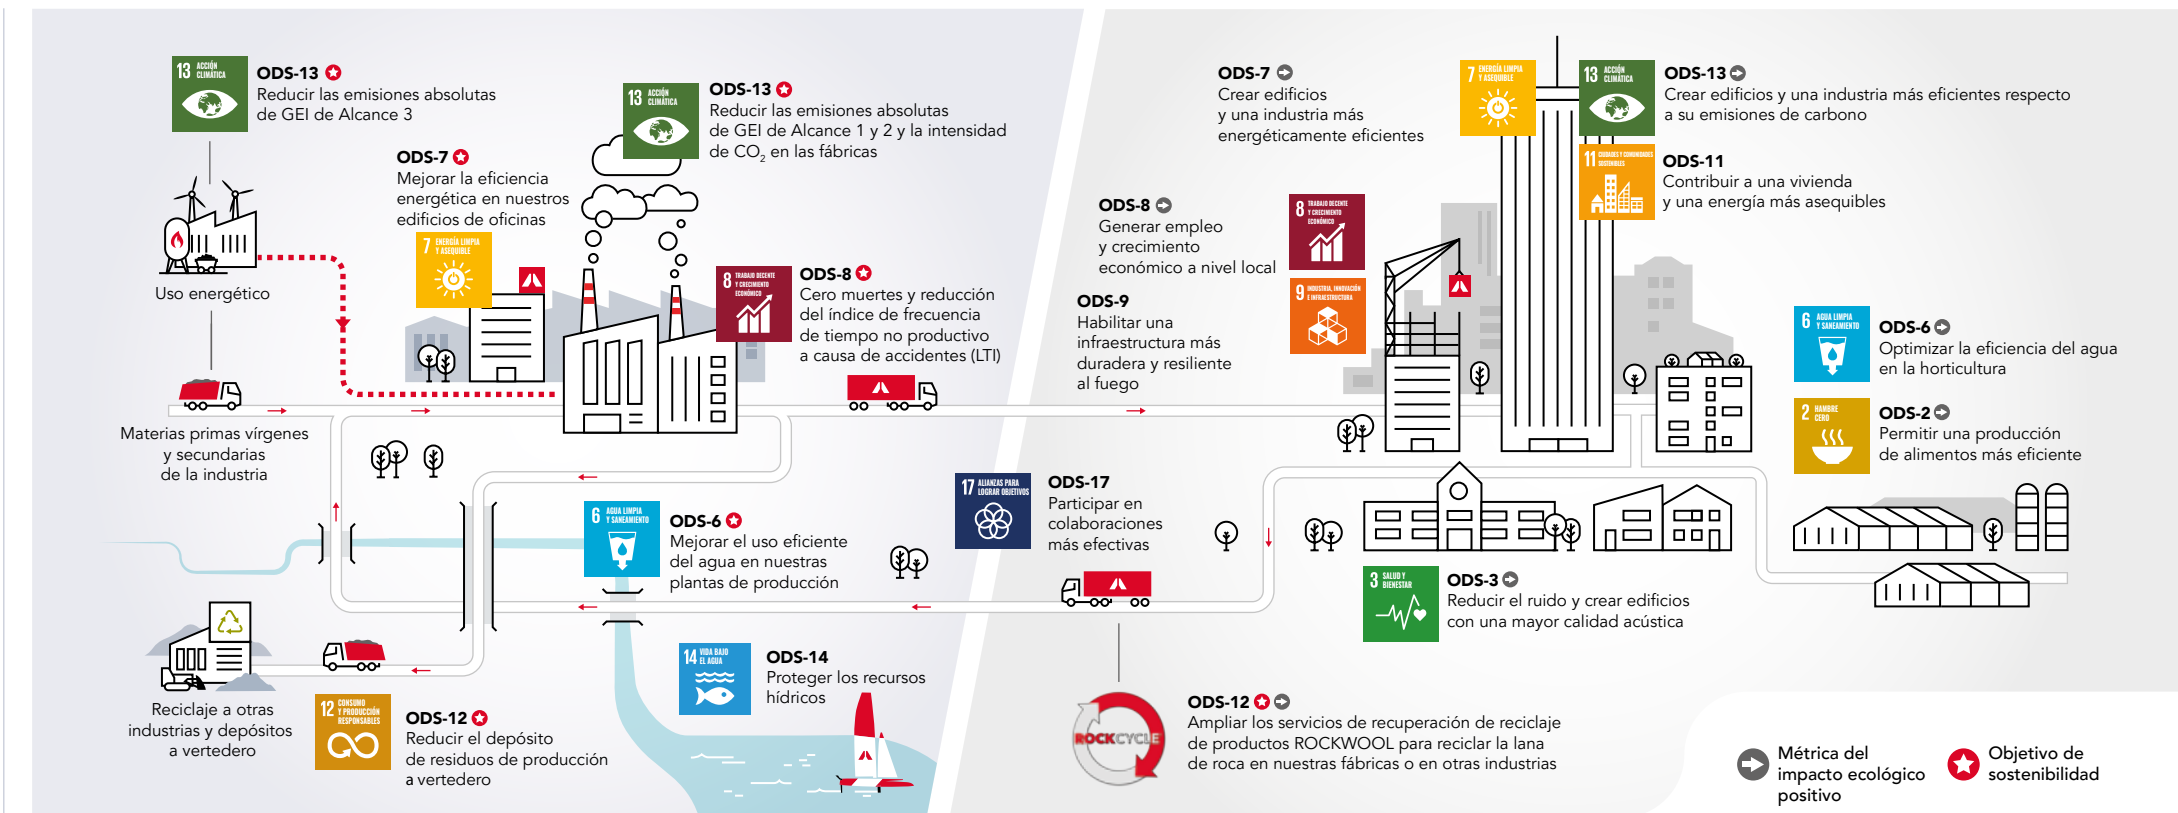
13 ACCIÓN CLIMÁTICA

ODS-13
Reducir las emisiones absolutas de GEI de Alcance 3

13 ACCIÓN CLIMÁTICA

ODS-13
Reducir las emisiones absolutas de GEI de Alcance 1 y 2 y la intensidad de $CO_2$ en las fábricas

ODS-7
Mejorar la eficiencia energética en nuestros edificios de oficinas

7 ENERGÍA LIMPIA Y ASEQUIBLE

Uso energético

8 TRABAJO DECENTE Y CRECIMIENTO ECONÓMICO

ODS-8
Cero muertes y reducción del índice de frecuencia de tiempo no productivo a causa de accidentes (LTI)

Materias primas vírgenes y secundarias de la industria

6 AGUA LIMPIA Y SANEAMIENTO

ODS-6
Mejorar el uso eficiente del agua en nuestras plantas de producción

Reciclaje a otras industrias y depósitos a vertedero

12 CONSUMO Y PRODUCCIÓN RESPONSABLES

ODS-12
Reducir el depósito de residuos de producción a vertedero

14 VIDA BAJO EL AGUA

ODS-14
Proteger los recursos hídricos

17 ALIANZAS PARA LOGRAR OBJETIVOS

ODS-17
Participar en colaboraciones más efectivas

ROCKCYCLE

ODS-12
Ampliar los servicios de recuperación de reciclaje de productos ROCKWOOL para reciclar la lana de roca en nuestras fábricas o en otras industrias

ODS-7
Crear edificios y una industria más energéticamente eficientes

7 ENERGÍA LIMPIA Y ASEQUIBLE

13 ACCIÓN CLIMÁTICA

ODS-13
Crear edificios y una industria más eficientes respecto a su emisiones de carbono

11 CIUDADES Y COMUNIDADES SOSTENIBLES

ODS-11
Contribuir a una vivienda y una energía más asequibles

ODS-8
Generar empleo y crecimiento económico a nivel local

8 TRABAJO DECENTE Y CRECIMIENTO ECONÓMICO

9 INDUSTRIA, INNOVACIÓN E INFRAESTRUCTURA

ODS-9
Habilitar una infraestructura más duradera y resiliente al fuego

6 AGUA LIMPIA Y SANEAMIENTO

ODS-6
Optimizar la eficiencia del agua en la horticultura

2 HAMBRE CERO

ODS-2
Permitir una producción de alimentos más eficiente

3 SALUD Y BIENESTAR

ODS-3
Reducir el ruido y crear edificios con una mayor calidad acústica

Métrica del impacto ecológico positivo

Objetivo de sostenibilidad